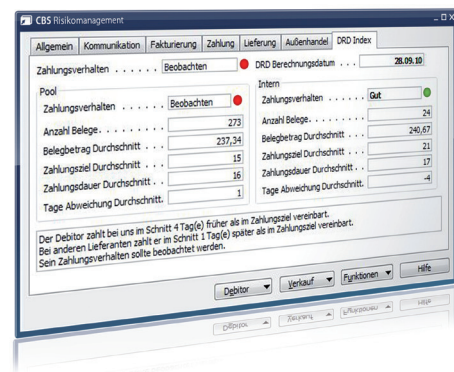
CBS Risikomanagement

Allgemein | Kommunikation | Fakturierung | Zahlung | Lieferung | Außenhandel | DRD Index

Zahlungsverhalten . . . . . . . Beobachten

DRD Berechnungsdatum . . . 28.09.10

Pool

Zahlungsverhalten . . . . . . . Beobachten

Anzahl Belege. . . . . . . . . . 273

Belegbetrag Durchschnitt . . . 237,34

Zahlungsziel Durchschnitt . . . 15

Zahlungsdauer Durchschnitt . . 16

Tage Abweichung Durchschnitt. 1

Intern

Zahlungsverhalten . . . . . . . Gut

Anzahl Belege. . . . . . . . . . 24

Belegbetrag Durchschnitt . . . 240,67

Zahlungsziel Durchschnitt . . . 21

Zahlungsdauer Durchschnitt . . 17

Tage Abweichung Durchschnitt. -4

Der Debitor zahlt bei uns im Schnitt 4 Tag(e) früher als im Zahlungsziel vereinbart.
Bei anderen Lieferanten zahlt er im Schnitt 1 Tag(e) später als im Zahlungsziel vereinbart.
Sein Zahlungsverhalten sollte beobachtet werden.

Debitor | Verkauf | Funktionen | Hilfe